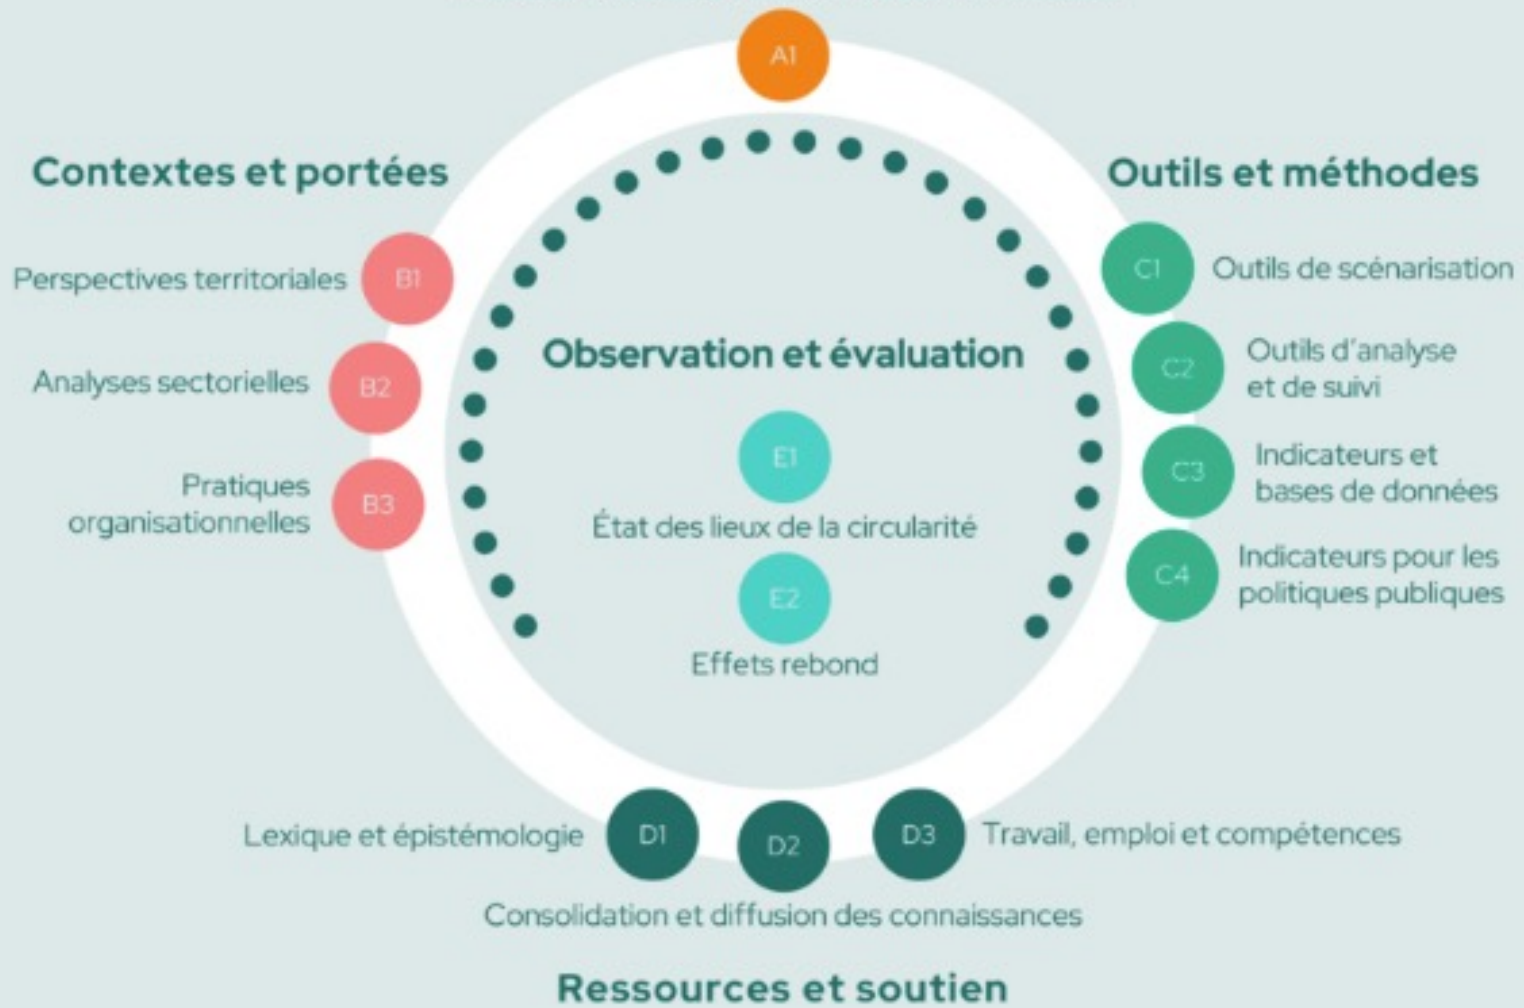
A1

Contextes et portées

Perspectives territoriales B1

Analyses sectorielles B2

Pratiques organisationnelles B3

Outils et méthodes

C1 Outils de scénarisation

C2 Outils d'analyse et de suivi

C3 Indicateurs et bases de données

C4 Indicateurs pour les politiques publiques

Observation et évaluation

E1

État des lieux de la circularité

E2

Effets rebond

Lexique et épistémologie D1

D2

D3 Travail, emploi et compétences

Consolidation et diffusion des connaissances

Ressources et soutien